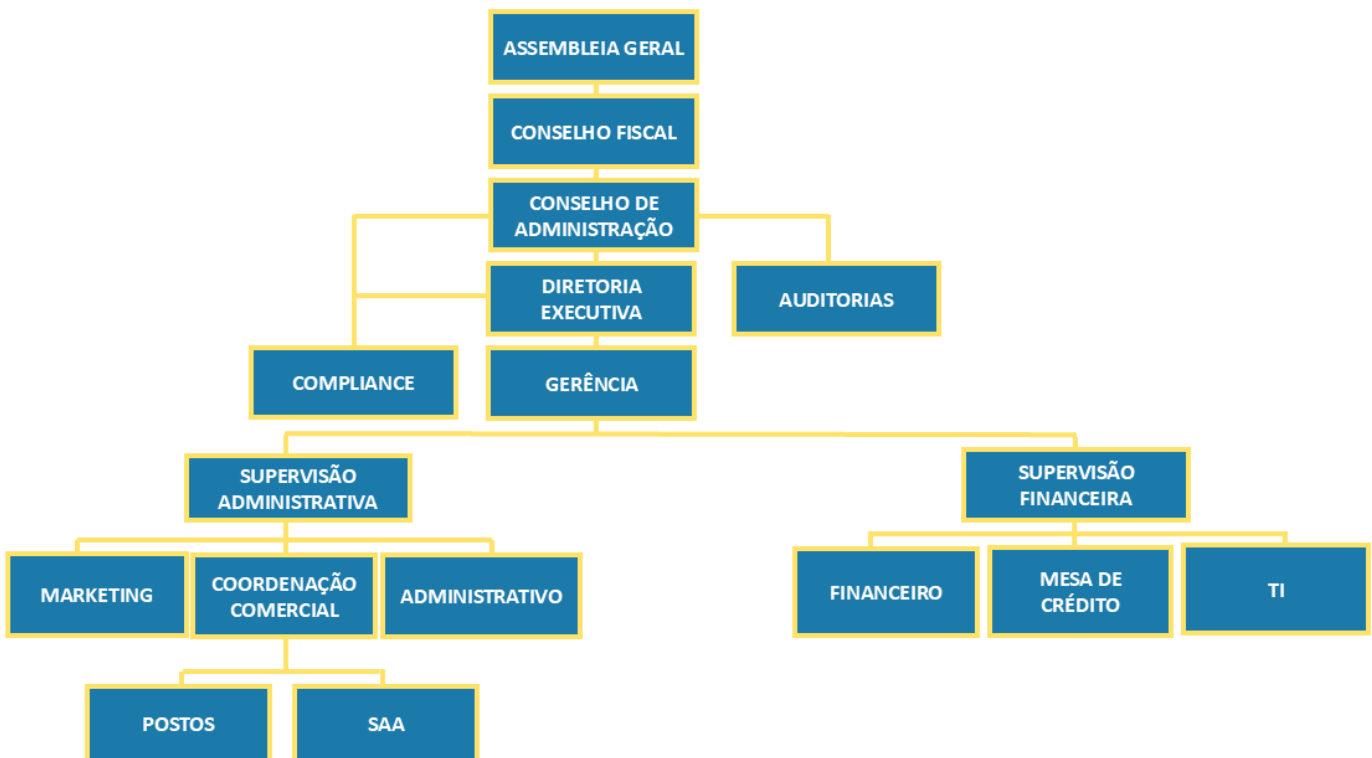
ASSEMBLEIA GERAL

CONSELHO FISCAL

CONSELHO DE ADMINISTRAÇÃO

DIRETORIA EXECUTIVA

AUDITORIAS

COMPLIANCE

GERÊNCIA

SUPERVISÃO ADMINISTRATIVA

SUPERVISÃO FINANCEIRA

MARKETING

COORDENAÇÃO COMERCIAL

ADMINISTRATIVO

FINANCEIRO

MESA DE CRÉDITO

TI

POSTOS

SAA